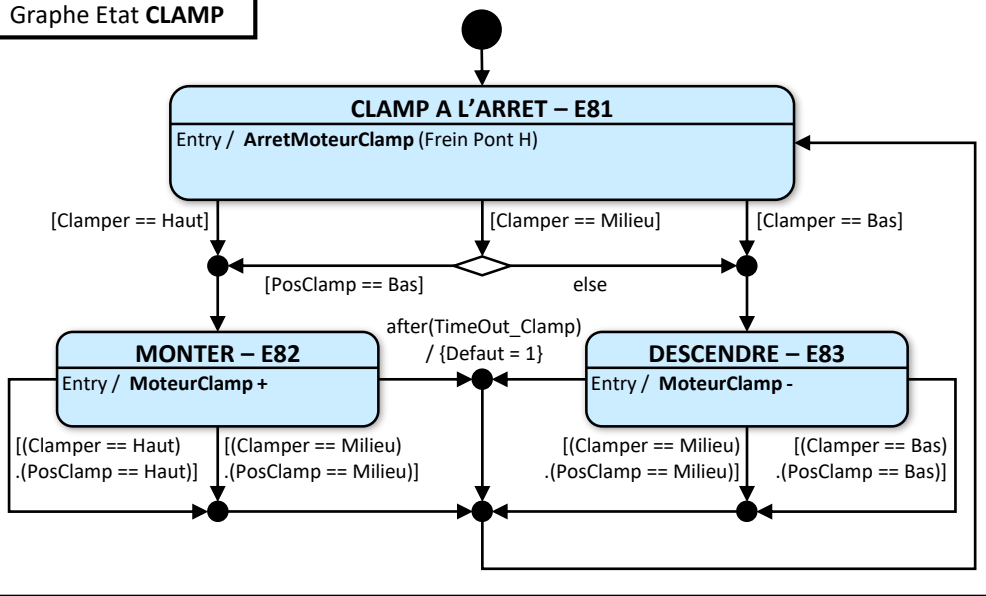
Graphe Etat **CLAMP**

**CLAMP A L'ARRET – E81**

Entry / **ArretMoteurClamp** (Frein Pont H)

[Clamper == Haut]

[Clamper == Milieu]

[Clamper == Bas]

[PosClamp == Bas]

else

after(TimeOut_Clamp) / {Defaut = 1}

**MONTER – E82**

Entry / **MoteurClamp +**

**DESCENDRE – E83**

Entry / **MoteurClamp -**

[(Clamper == Haut) .(PosClamp == Haut)]

[(Clamper == Milieu) .(PosClamp == Milieu)]

[(Clamper == Milieu) .(PosClamp == Milieu)]

[(Clamper == Bas) .(PosClamp == Bas)]